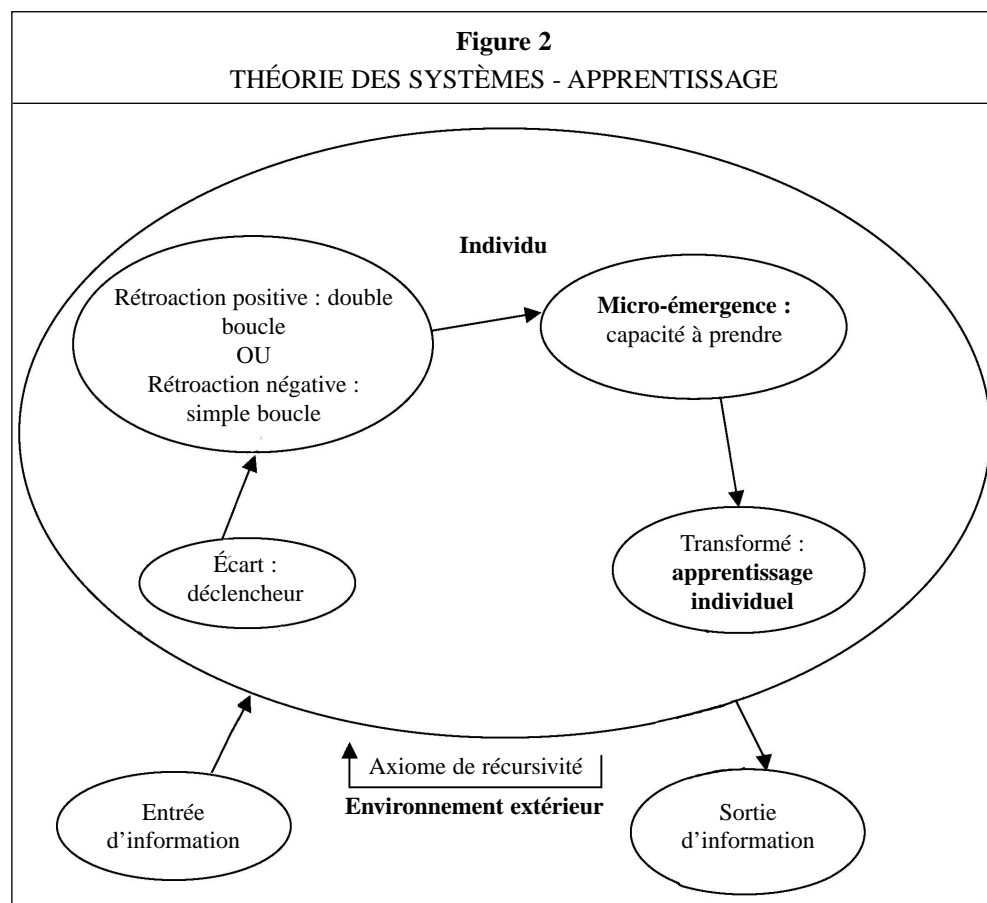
**Figure 2**
THÉORIE DES SYSTÈMES - APPRENTISSAGE

**Individu**

Rétroaction positive : double boucle
OU
Rétroaction négative : simple boucle

**Micro-émergence :** capacité à prendre

Écart : déclencheur

Transformé : **apprentissage individuel**

Axiome de récursivité

**Environnement extérieur**

Entrée d'information

Sortie d'information